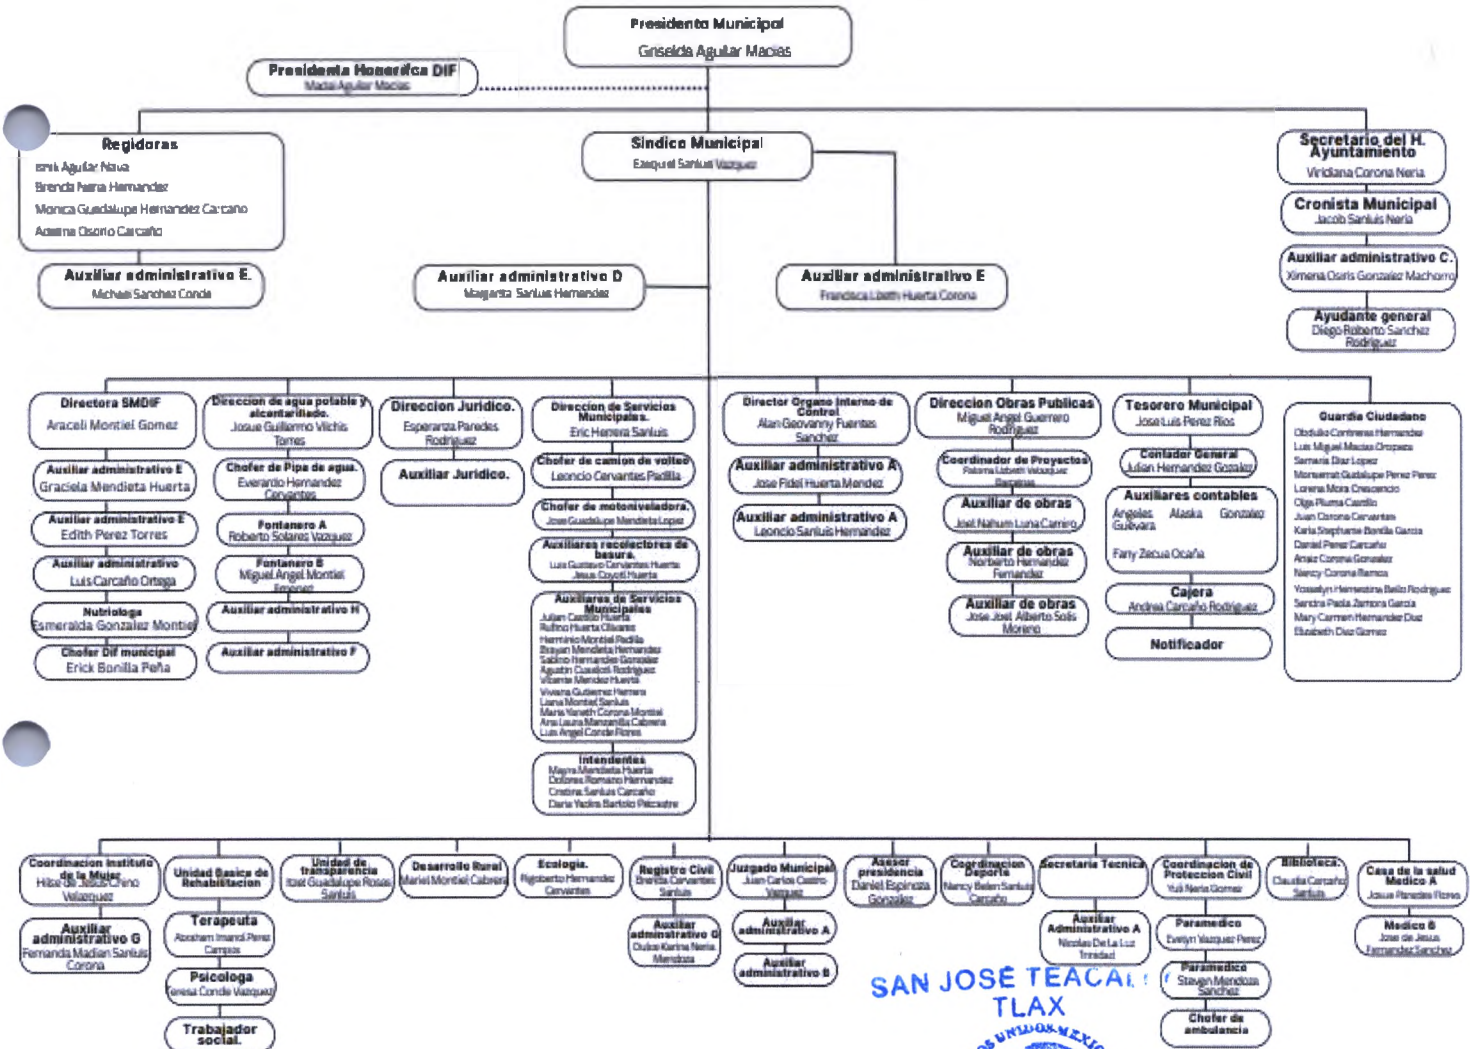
Presidenta Municipal
Griselda Aguilar Macias

Presidenta Honorifica DIF
Maria Aguilar Macias

Regidoras
Irma Aguilar Nava
Brenda Neria Hernandez
Monica Guadalupe Hernandez Carcano
Adriana Osorio Carcaño

Auxiliar administrativo E.
Michael Sanchez Conde

Sindico Municipal
Ezequiel Sanluis Vazquez

Auxiliar administrativo D
Margarita Sanluis Hernandez

Auxiliar administrativo E
Francisca Lizeth Huerta Corona

Secretario del H. Ayuntamiento
Viridiana Corona Neria

Cronista Municipal
Jacob Sanluis Neria

Auxiliar administrativo C.
Ximena Osiris Gonzalez Machorro

Ayudante general
Diego Roberto Sanchez Rodriguez

Directora SMDIF
Araceli Montiel Gomez

Auxiliar administrativo E
Graciela Mendieta Huerta

Auxiliar administrativo E
Edith Perez Torres

Auxiliar administrativo
Luis Carcaño Ortega

Nutriologa
Esmeralda Gonzalez Montiel

Chofer Dif municipal
Erick Bonilla Peña

Direccion de agua potable y alcantarillado.
Josue Guillermo Vilchis Torres

Chofer de Pipa de agua.
Everardo Hernandez Cervantes

Fontanero A
Roberto Solares Vazquez

Fontanero B
Miguel Angel Montiel Ezequiel

Auxiliar administrativo H

Auxiliar administrativo F

Direccion Juridico.
Esperanza Paredes Rodriguez

Auxiliar Juridico.

Direccion de Servicios Municipales.
Eric Herrera Sanluis

Chofer de camion de volteo
Leoncio Cervantes Padilla

Chofer de motoniveladora.
Jose Guadalupe Mendieta Lopez

Auxiliares recolectores de basura.
Luis Gustavo Cervantes Huerta
Jesus Coyotl Huerta

Auxiliares de Servicios Municipales
Julian Carcaño Huerta
Rufino Huerta Olvarez
Herminio Montiel Padilla
Brayan Mendieta Hernandez
Sabino Hernandez Gonzalez
Agustin Cuautli Rodriguez
Vicente Mendez Huerta
Viviana Gutierrez Herrera
Liana Montiel Sanluis
Maria Yaneth Corona Montiel
Ana Laura Manzanilla Cabrera
Luis Angel Conde Flores

Intendentes
Mayra Mendieta Huerta
Dolores Romano Hernandez
Cristina Sanluis Carcaño
Daria Yadira Bartolo Palcastre

Director Organo Interno de Control
Alan Geovanny Fuentes Sanchez

Auxiliar administrativo A
Jose Fidel Huerta Mendez

Auxiliar administrativo A
Leoncio Sanluis Hernandez

Direccion Obras Publicas
Miguel Angel Guerrero Rodriguez

Coordinador de Proyectos
Paloma Lizbeth Vazquez Barreto

Auxiliar de obras
Joel Nahum Luna Carreño

Auxiliar de obras
Norberto Hernandez Fernandez

Auxiliar de obras
Jose Joel Alberto Solis Moreno

Tesorero Municipal
Jose Luis Perez Rios

Contador General
Julian Hernandez Gonzalez

Auxiliares contables
Angeles Alaska Gonzalez Guevara
Fany Zecua Ocaña

Cajera
Andrea Carcaño Rodriguez

Notificador

Guardia Ciudadana
Obdulio Contreras Hernandez
Luis Miguel Macias Oropeza
Samaria Diaz Lopez
Monserrat Guadalupe Perez Perez
Lorena Mora Crescencio
Olga Pluma Castillo
Juan Corona Cervantes
Karla Stephanie Bonilla Garcia
Daniel Perez Carcaño
Anaiz Corona Gonzalez
Nancy Corona Ramos
Yoselyn Hermelinda Bello Rodriguez
Sandra Paola Zamora Garcia
Mary Carmen Hernandez Diaz
Elizabeth Diaz Gomez

Coordinacion Instituto de la Mujer
Hilda de Jesus Chino Velazquez

Auxiliar administrativo G
Fernanda Madian Sanluis Corona

Unidad Basica de Rehabilitacion

Terapeuta
Abraham Imanol Perez Campos

Psicologa
Teresa Conde Vazquez

Trabajador social.

Unidad de transparencia
Itzel Guadalupe Rosas Sanluis

Desarrollo Rural
Mariel Montiel Cabrera

Ecologia.
Rigoberto Hernandez Cervantes

Registro Civil
Brenda Cervantes Sanluis

Auxiliar administrativo G
Dulce Karina Neria Mendoza

Juzgado Municipal
Juan Carlos Castro Vazquez

Auxiliar administrativo A

Auxiliar administrativo B

Asesor presidencia
Daniel Espinoza Gonzalez

Coordinacion Deporte
Nancy Belen Sanluis Carcaño

Secretaria Tecnica

Auxiliar Administrativo A
Nicolas De La Luz Trinidad

Coordinacion de Proteccion Civil
Yuli Neria Gomez

Paramedico
Evelyn Vazquez Perez

Paramedico
Steven Mendoza Sanchez

Chofer de ambulancia

Biblioteca.
Claudia Carcaño Sanluis

Casa de la salud Medico A
Josue Paredes Flores

Medico B
Jose de Jesus Fernandez Sanchez

SAN JOSE TEACAL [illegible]
TLAX
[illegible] UNIDOS MEXIC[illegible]